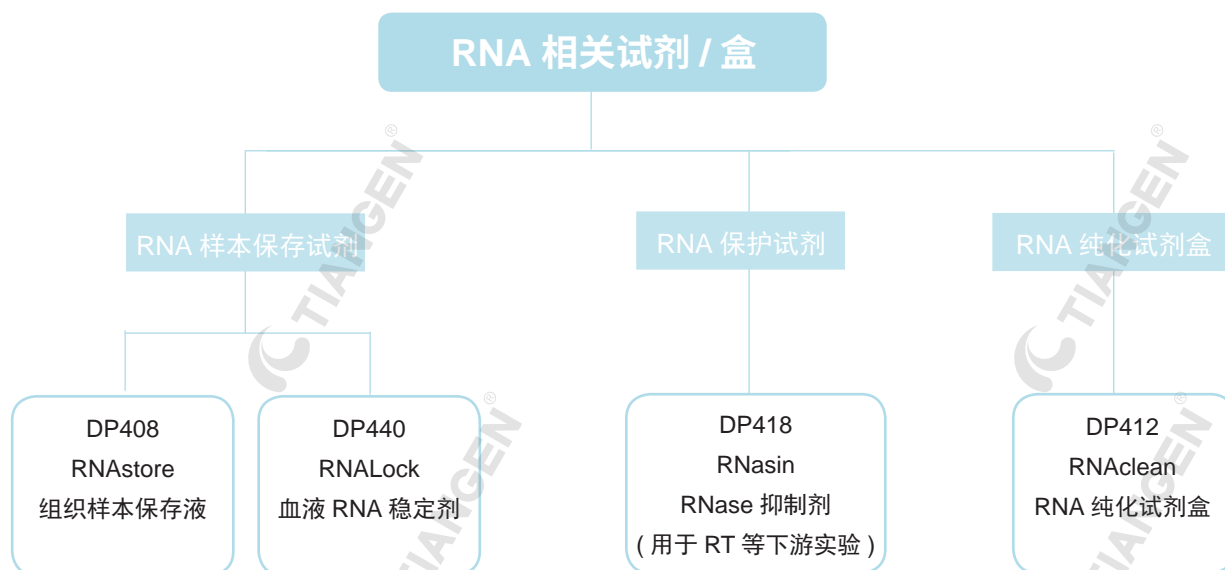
RNA 相关试剂 / 盒

RNA 样本保存试剂

RNA 保护试剂

RNA 纯化试剂盒

DP408
RNAstore
组织样本保存液

DP440
RNALock
血液 RNA 稳定剂

DP418
RNasin
RNase 抑制剂
( 用于 RT 等下游实验 )

DP412
RNAclean
RNA 纯化试剂盒

TIANGEN®
TIANGEN®
TIANGEN®
TIANGEN®